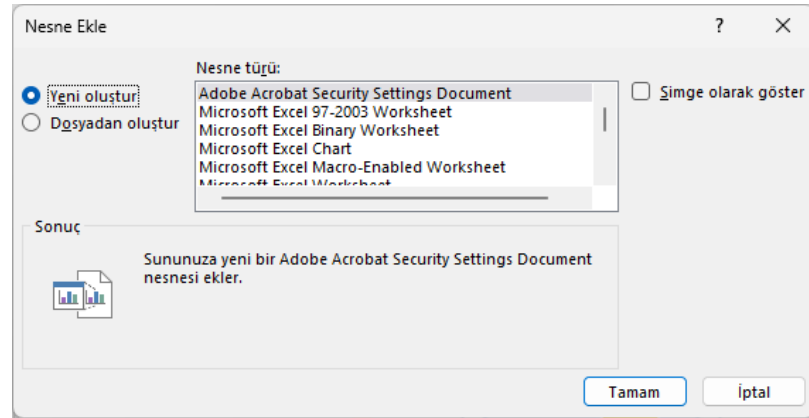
Nesne Ekle

?

X

Yeni oluştur

Dosyadan oluştur

Nesne türü:

Adobe Acrobat Security Settings Document
Microsoft Excel 97-2003 Worksheet
Microsoft Excel Binary Worksheet
Microsoft Excel Chart
Microsoft Excel Macro-Enabled Worksheet
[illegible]

Simge olarak göster

Sonuç

Sununuza yeni bir Adobe Acrobat Security Settings Document nesnesi ekler.

Tamam

İptal